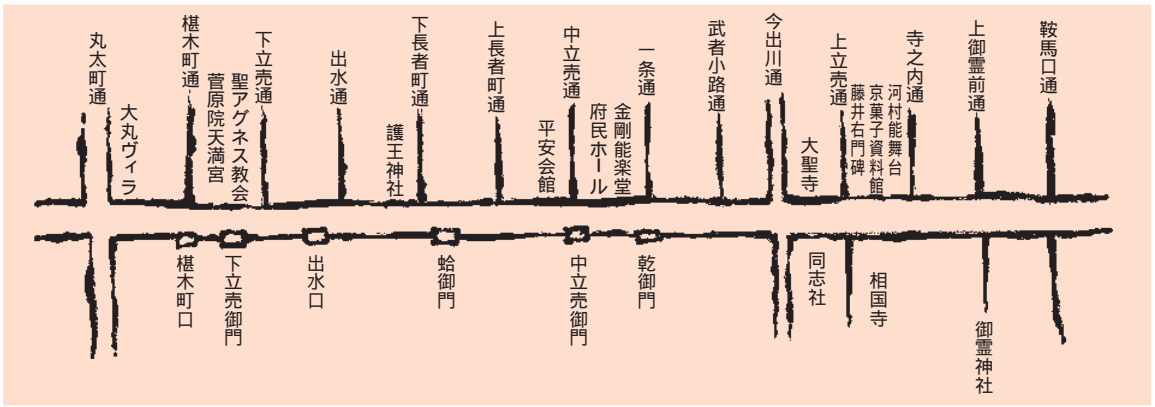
丸太町通
大丸ヴィラ
椹木町通
聖アグネス教会
菅原院天満宮
下立売通
出水通
下長者町通
護王神社
上長者町通
中立売通
平安会館
一条通
金剛能楽堂
府民ホール
武者小路通
今出川通
上立売通
大聖寺
藤井右門碑
寺之内通
京菓子資料館
河村能舞台
上御霊前通
鞍馬口通
椹木町口
下立売御門
出水口
蛤御門
中立売御門
乾御門
同志社
相国寺
御霊神社